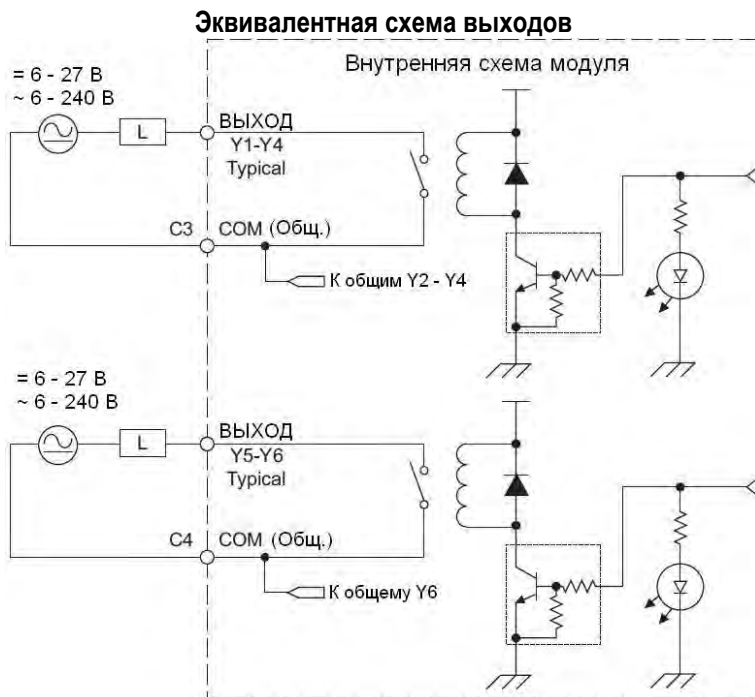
Эквивалентная схема выходов

Внутренняя схема модуля

= 6 - 27 В
~ 6 - 240 В

L

ВЫХОД
Y1-Y4
Typical

C3
COM (Общ.)

К общим Y2 - Y4

= 6 - 27 В
~ 6 - 240 В

L

ВЫХОД
Y5-Y6
Typical

C4
COM (Общ.)

К общему Y6